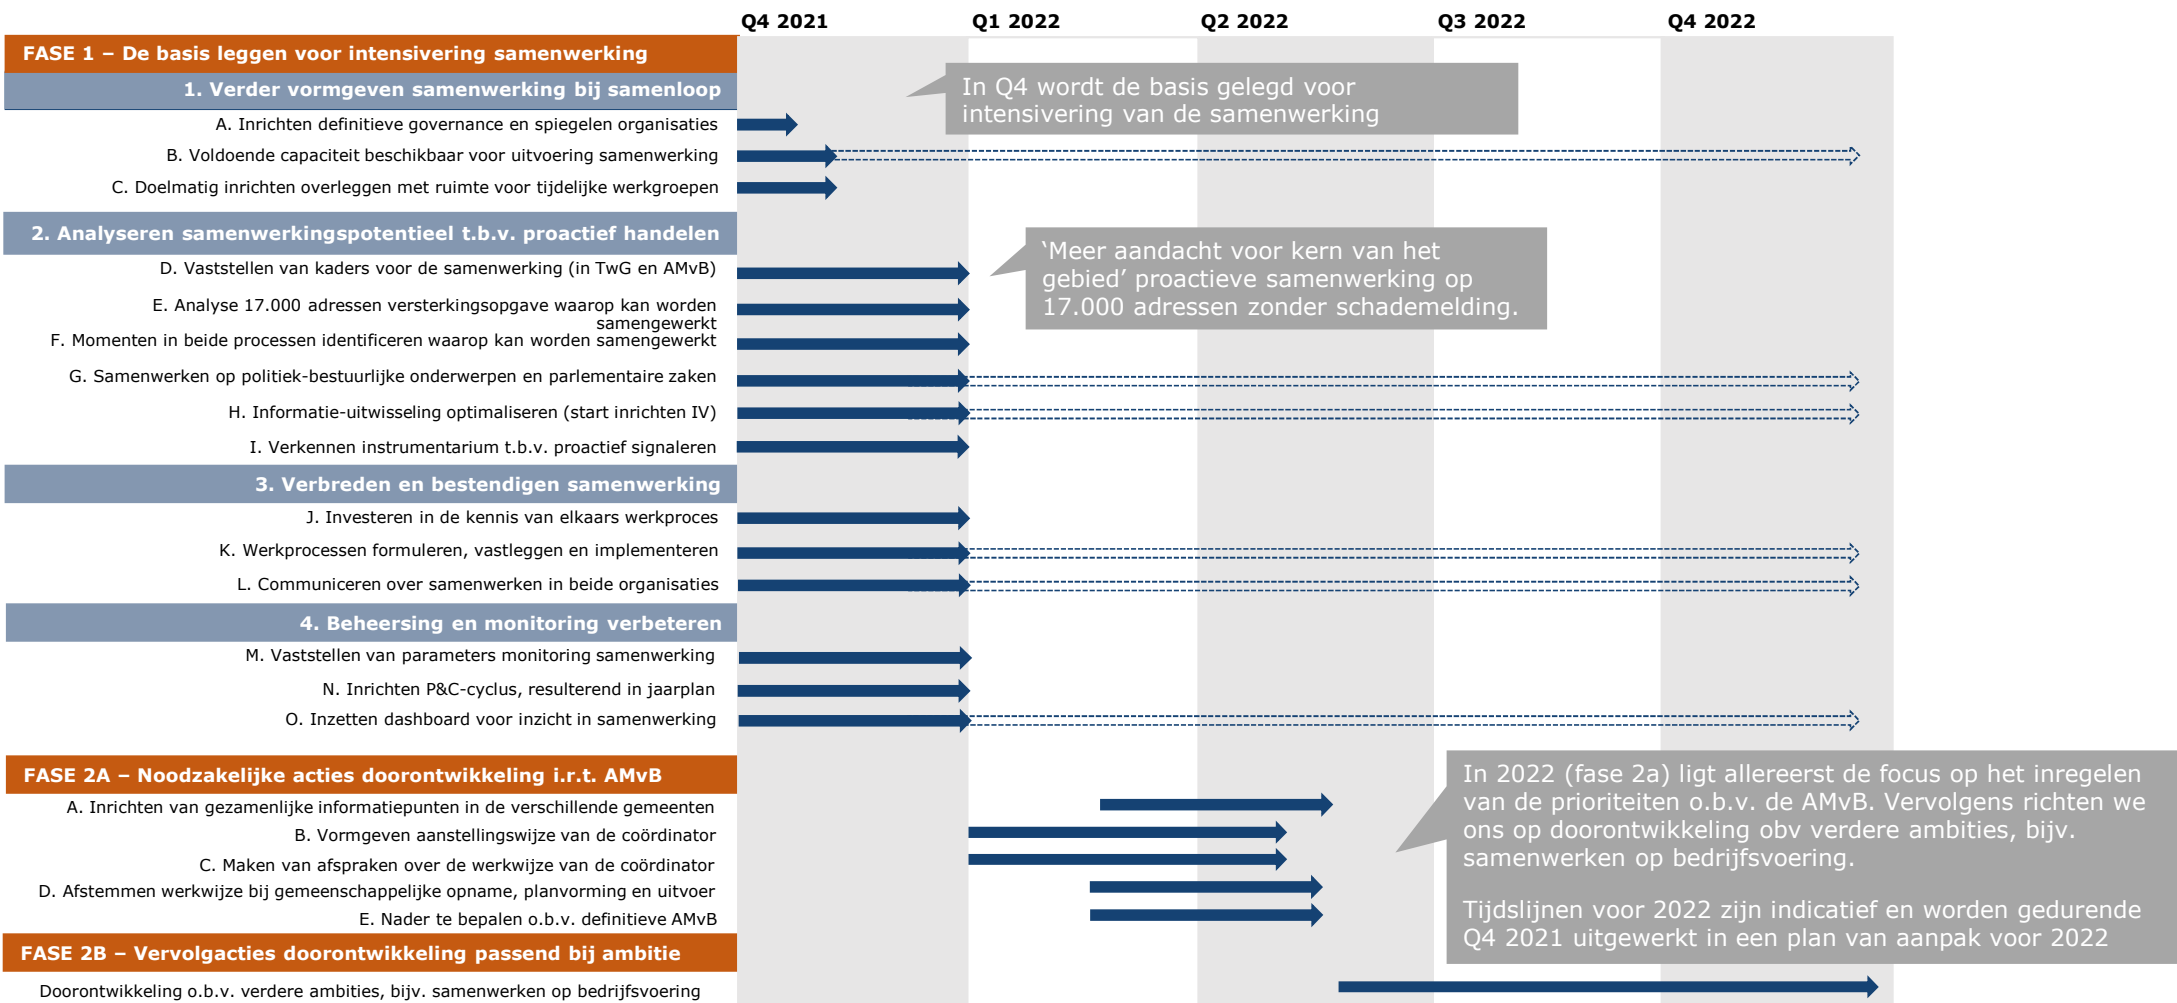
Q4 2021 Q1 2022 Q2 2022 Q3 2022 Q4 2022

FASE 1 – De basis leggen voor intensivering samenwerking

1. Verder vormgeven samenwerking bij samenloop

In Q4 wordt de basis gelegd voor intensivering van de samenwerking

A. Inrichten definitieve governance en spiegelen organisaties

B. Voldoende capaciteit beschikbaar voor uitvoering samenwerking

C. Doelmatig inrichten overleggen met ruimte voor tijdelijke werkgroepen

2. Analyseren samenwerkingspotentieel t.b.v. proactief handelen

‘Meer aandacht voor kern van het gebied’ proactieve samenwerking op 17.000 adressen zonder schademelding.

D. Vaststellen van kaders voor de samenwerking (in TwG en AMvB)

E. Analyse 17.000 adressen versterkingsopgave waarop kan worden samengewerkt

F. Momenten in beide processen identificeren waarop kan worden samengewerkt

G. Samenwerken op politiek-bestuurlijke onderwerpen en parlementaire zaken

H. Informatie-uitwisseling optimaliseren (start inrichten IV)

I. Verkennen instrumentarium t.b.v. proactief signaleren

3. Verbreden en bestendigen samenwerking

J. Investeren in de kennis van elkaars werkproces

K. Werkprocessen formuleren, vastleggen en implementeren

L. Communiceren over samenwerken in beide organisaties

4. Beheersing en monitoring verbeteren

M. Vaststellen van parameters monitoring samenwerking

N. Inrichten P&C-cyclus, resulterend in jaarplan

O. Inzetten dashboard voor inzicht in samenwerking

FASE 2A – Noodzakelijke acties doorontwikkeling i.r.t. AMvB

A. Inrichten van gezamenlijke informatiepunten in de verschillende gemeenten

B. Vormgeven aanstellingswijze van de coördinator

C. Maken van afspraken over de werkwijze van de coördinator

D. Afstemmen werkwijze bij gemeenschappelijke opname, planvorming en uitvoer

E. Nader te bepalen o.b.v. definitieve AMvB

In 2022 (fase 2a) ligt allereerst de focus op het inregelen van de prioriteiten o.b.v. de AMvB. Vervolgens richten we ons op doorontwikkeling obv verdere ambities, bijv. samenwerken op bedrijfsvoering.

Tijdslijnen voor 2022 zijn indicatief en worden gedurende Q4 2021 uitgewerkt in een plan van aanpak voor 2022

FASE 2B – Vervolgacties doorontwikkeling passend bij ambitie

Doorontwikkeling o.b.v. verdere ambities, bijv. samenwerken op bedrijfsvoering